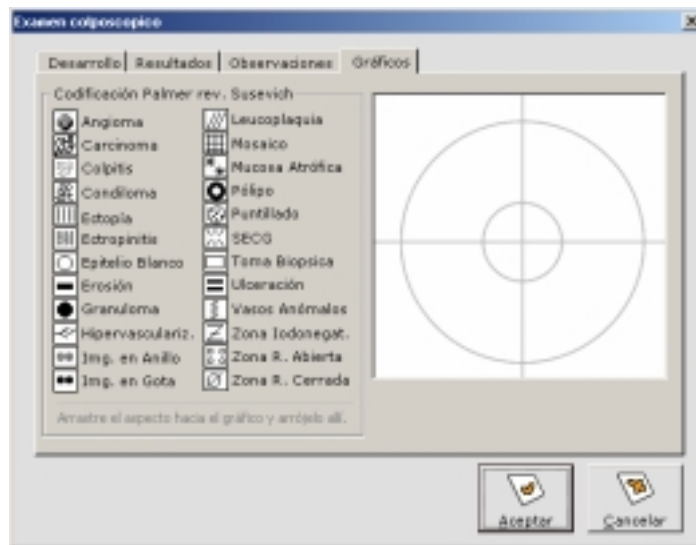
Examen colposcopico

×

Desarrollo | Resultados | Observaciones | Gráficos

Codificación Palmer rev. Susevich

Angioma
Carcinoma
Colpitis
Condiloma
Ectopia
Ectropinitis
Epitelio Blanco
Erosión
Granuloma
Hipervasculariz.
Img. en Anillo
Img. en Gota

Leucoplaquia
Mosaico
Mucosa Atrófica
Pólipo
Puntillado
SECO
Toma Biopsica
Ulceración
Vasos Anómalos
Zona Iodonegat.
Zona R. Abierta
Zona R. Cerrada

Arrastre el aspecto hacia el gráfico y arrójelo allí.

Aceptar

Cancelar